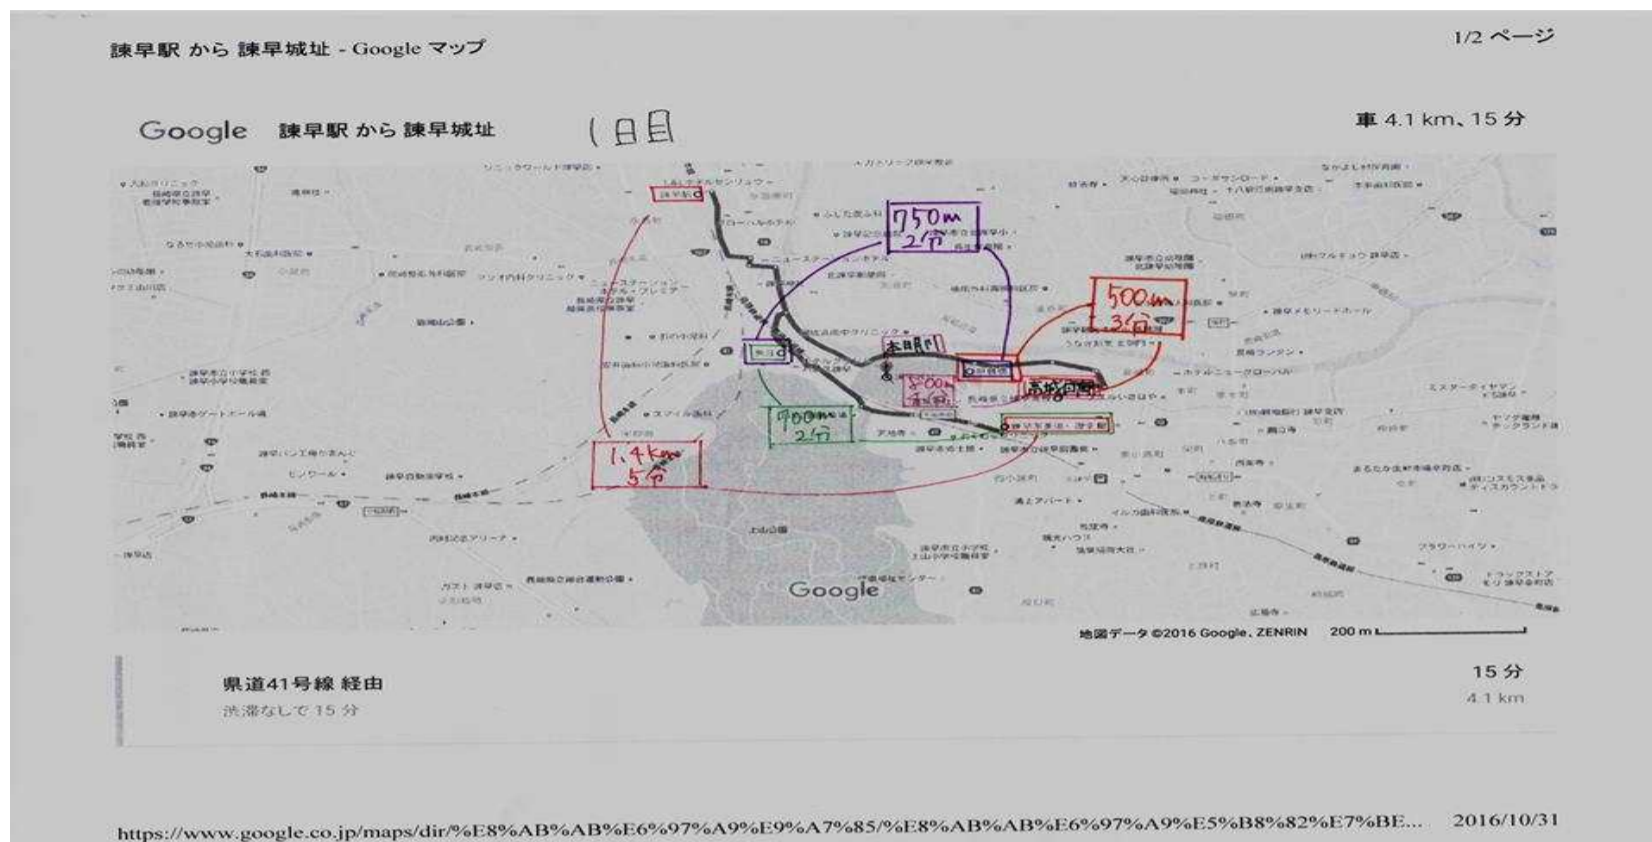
諫早駅 から 諫早城址 - Google マップ

1/2 ページ

Google 諫早駅 から 諫早城址

1日目

車 4.1 km、15 分

諫早駅

750m
2分

500m
3分

本明川

500m
1分

高城回廊

700m
2分

1.4km
5分

Google

地図データ ©2016 Google, ZENRIN 200 m

県道41号線 経由

洗滞なしで 15 分

15 分

4.1 km

https://www.google.co.jp/maps/dir/%E8%AB%AB%E6%97%A9%E9%A7%85/%E8%AB%AB%E6%97%A9%E5%B8%82%E7%BE... 2016/10/31